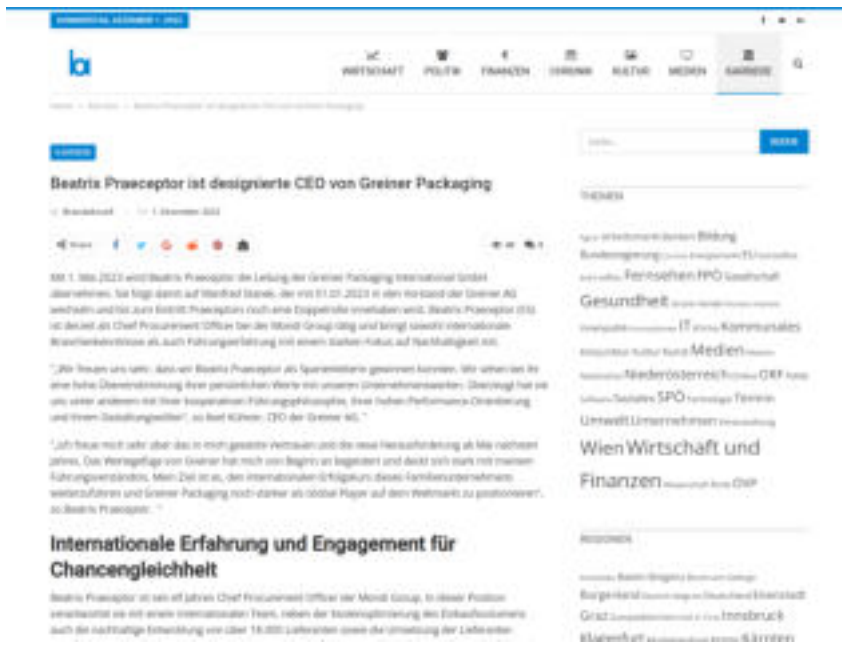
WIRTSCHAFT POLITIK FINANZEN CHRONIK KULTUR MEDIEN KARRIERE

KARRIERE

Beatrix Praeceptor ist designierte CEO von Greiner Packaging

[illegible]

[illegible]

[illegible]

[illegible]

Internationale Erfahrung und Engagement für Chancengleichheit

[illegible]

SUCHE

THEMEN

Bildung Fernsehen FPÖ Gesundheit IT Kommunales Medien Niederösterreich ORF SPÖ Tennis Umwelt Unternehmen Wien Wirtschaft und Finanzen ÖVP

REGIONEN

Burgenland Graz Innsbruck Klagenfurt Kärnten